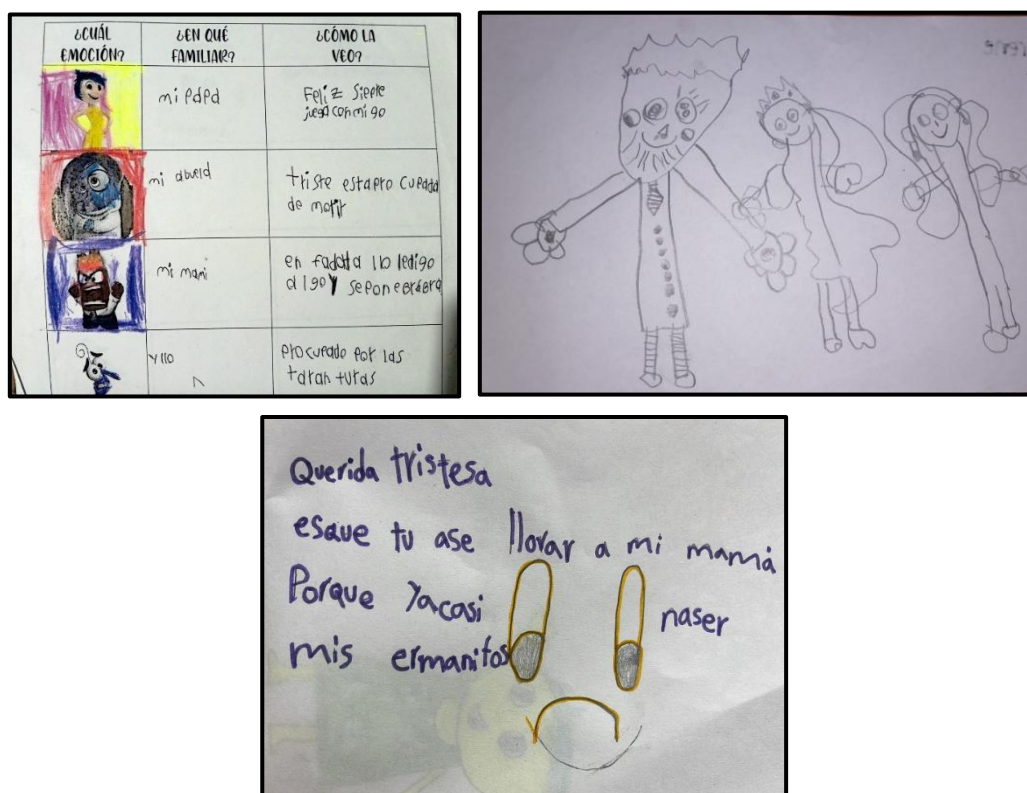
| ¿CUÁL EMOCIÓN? | ¿EN QUÉ FAMILIAR? | ¿CÓMO LA VEO? |
|---|---|---|
| | mi papá | Feliz siepre juega conmigo |
| | mi abuela | triste estapro cupada de morir |
| | mi mami | en fadada lo ledigo algo y seponeenojada |
| | yllo | procupado por las taran tulas |

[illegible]

Querida tristesa
esque tu ase llorar a mi mamá
Porque yacasi naser
mis ermanitos